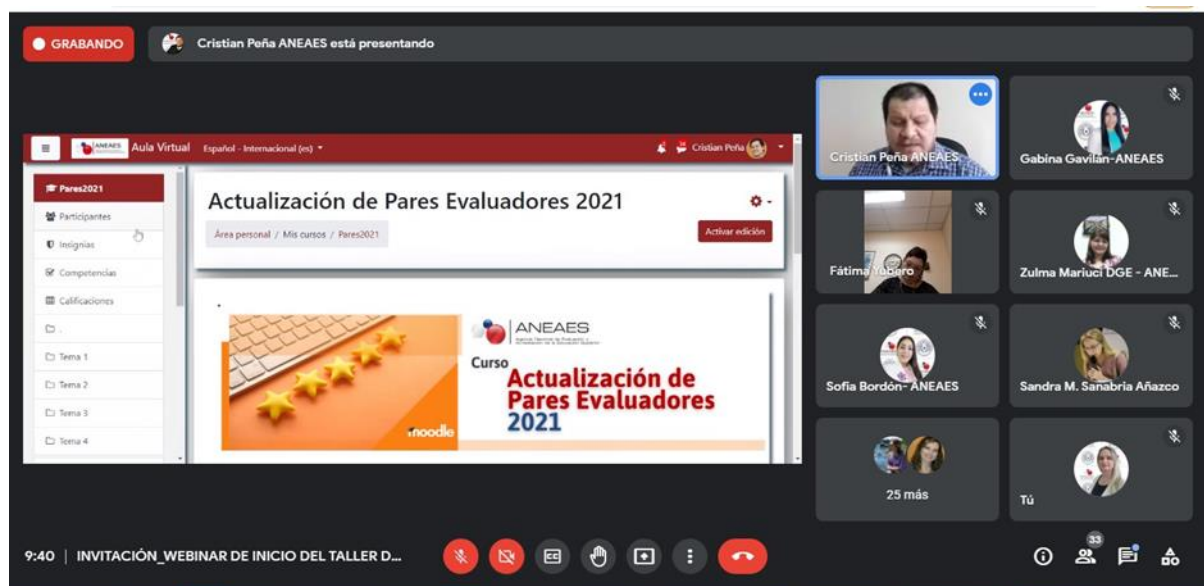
GRABANDO

Cristian Peña ANEAES está presentando

ANEAES Aula Virtual Español - Internacional (es)

Cristian Peña

Pares2021

Participantes

Insignias

Competencias

Calificaciones

Tema 1

Tema 2

Tema 3

Tema 4

Actualización de Pares Evaluadores 2021

Área personal / Mis cursos / Pares2021

Activar edición

ANEAES

Curso

Actualización de Pares Evaluadores 2021

moodle

Cristian Peña ANEAES

Gabina Gavilán-ANEAES

Fátima Yubero

Zulma Mariuci DGE - ANE...

Sofia Bordón- ANEAES

Sandra M. Sanabria Añazco

25 más

Tú

9:40 | INVITACIÓN_WEBINAR DE INICIO DEL TALLER D...

33